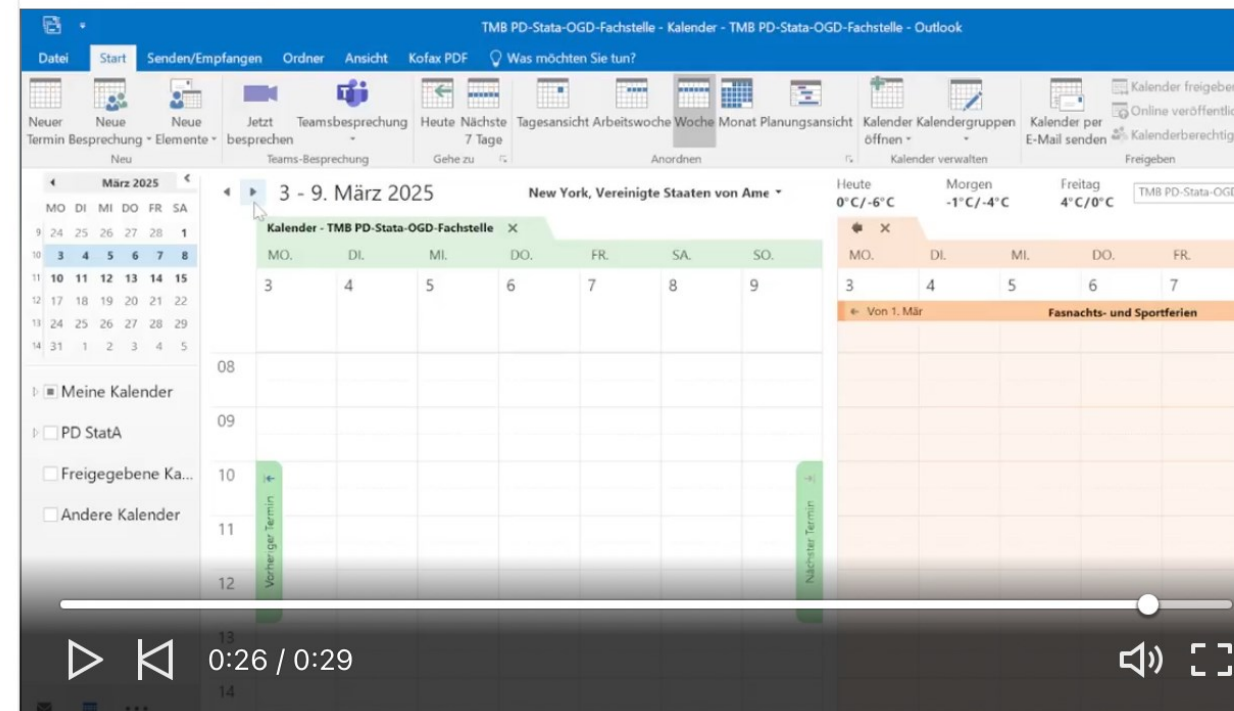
TMB PD-Stata-OGD-Fachstelle - Kalender - TMB PD-Stata-OGD-Fachstelle - Outlook

Datei Start Senden/Empfangen Ordner Ansicht Kofax PDF Was möchten Sie tun?

Neuer Termin Neue Besprechung Neue Elemente Neu
Jetzt besprechen Teamsbesprechung Teams-Besprechung
Heute Nächste 7 Tage Gehe zu
Tagesansicht Arbeitswoche Woche Monat Planungsansicht Anordnen
Kalender öffnen Kalendergruppen Kalender verwalten
Kalender per E-Mail senden Kalender freigeben Online veröffentlic Kalenderberechtig Freigeben

März 2025
| | MO | DI | MI | DO | FR | SA |
|---|---|---|---|---|---|---|
| 9 | 24 | 25 | 26 | 27 | 28 | 1 |
| 10 | 3 | 4 | 5 | 6 | 7 | 8 |
| 11 | 10 | 11 | 12 | 13 | 14 | 15 |
| 12 | 17 | 18 | 19 | 20 | 21 | 22 |
| 13 | 24 | 25 | 26 | 27 | 28 | 29 |
| 14 | 31 | 1 | 2 | 3 | 4 | 5 |

Meine Kalender
PD StatA
Freigegebene Ka...
Andere Kalender

3 - 9. März 2025
New York, Vereinigte Staaten von Ame
Heute 0°C/-6°C Morgen -1°C/-4°C Freitag 4°C/0°C
TMB PD-Stata-OGD

Kalender - TMB PD-Stata-OGD-Fachstelle

| MO. | DI. | MI. | DO. | FR. | SA. | SO. |
|---|---|---|---|---|---|---|
| 3 | 4 | 5 | 6 | 7 | 8 | 9 |

| MO. | DI. | MI. | DO. | FR. |
|---|---|---|---|---|
| 3 | 4 | 5 | 6 | 7 |

Von 1. Mär Fasnachts- und Sportferien

08
09
10
11
12
13
14

Vorheriger Termin
Nächster Termin

0:26 / 0:29